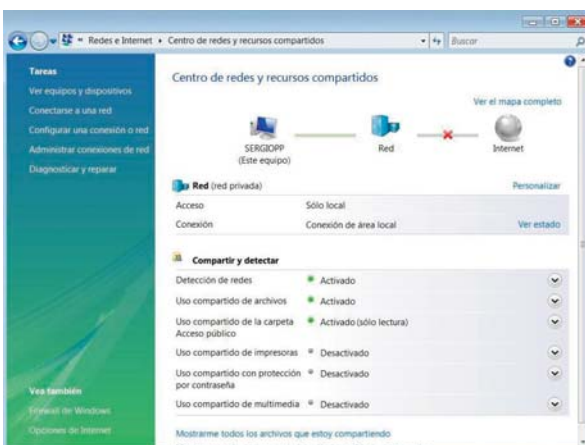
« Redes e Internet › Centro de redes y recursos compartidos
Buscar

Tareas
Ver equipos y dispositivos
Conectarse a una red
Configurar una conexión o red
Administrar conexiones de red
Diagnosticar y reparar

Ver también
Firewall de Windows
Opciones de Internet

Centro de redes y recursos compartidos

Ver el mapa completo

SERGIOPP
(Este equipo)
Red
Internet

Red (red privada)
Personalizar

| Acceso | Sólo local | |
|---|---|---|
| Conexión | Conexión de área local | Ver estado |

Compartir y detectar

| Detección de redes | Activado |
|---|---|
| Uso compartido de archivos | Activado |
| Uso compartido de la carpeta Acceso público | Activado (sólo lectura) |
| Uso compartido de impresoras | Desactivado |
| Uso compartido con protección por contraseña | Desactivado |
| Uso compartido de multimedia | Desactivado |

Mostrarme todos los archivos que estoy compartiendo